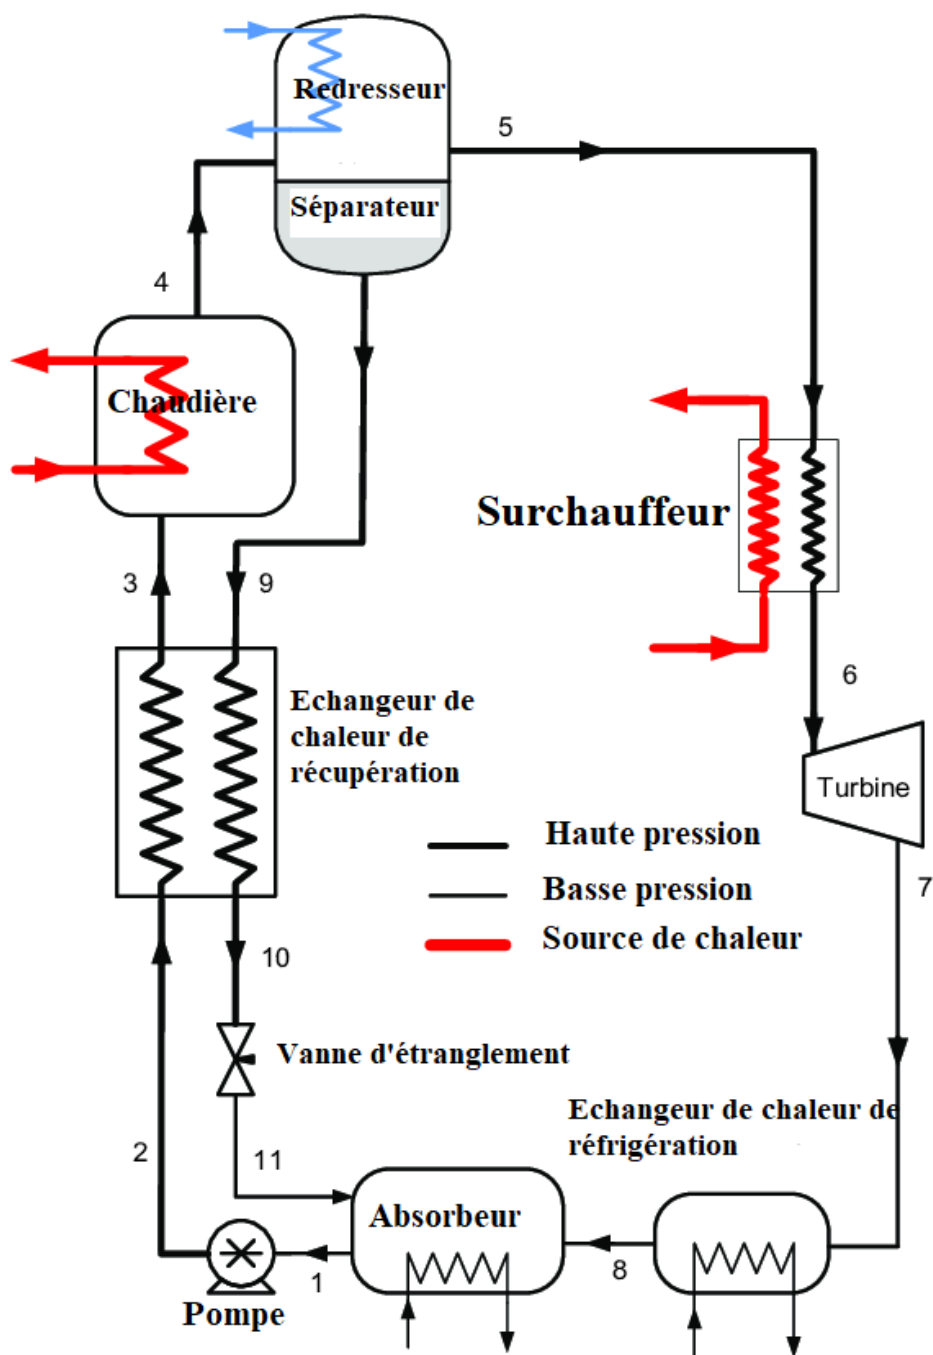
Redresseur

5

Séparateur

4

Chaudière

Surchauffeur

3

9

6

Echangeur de chaleur de récupération

Turbine

Haute pression

Basse pression

7

Source de chaleur

10

Vanne d'étranglement

Echangeur de chaleur de réfrigération

2

11

Absorbeur

8

1

Pompe